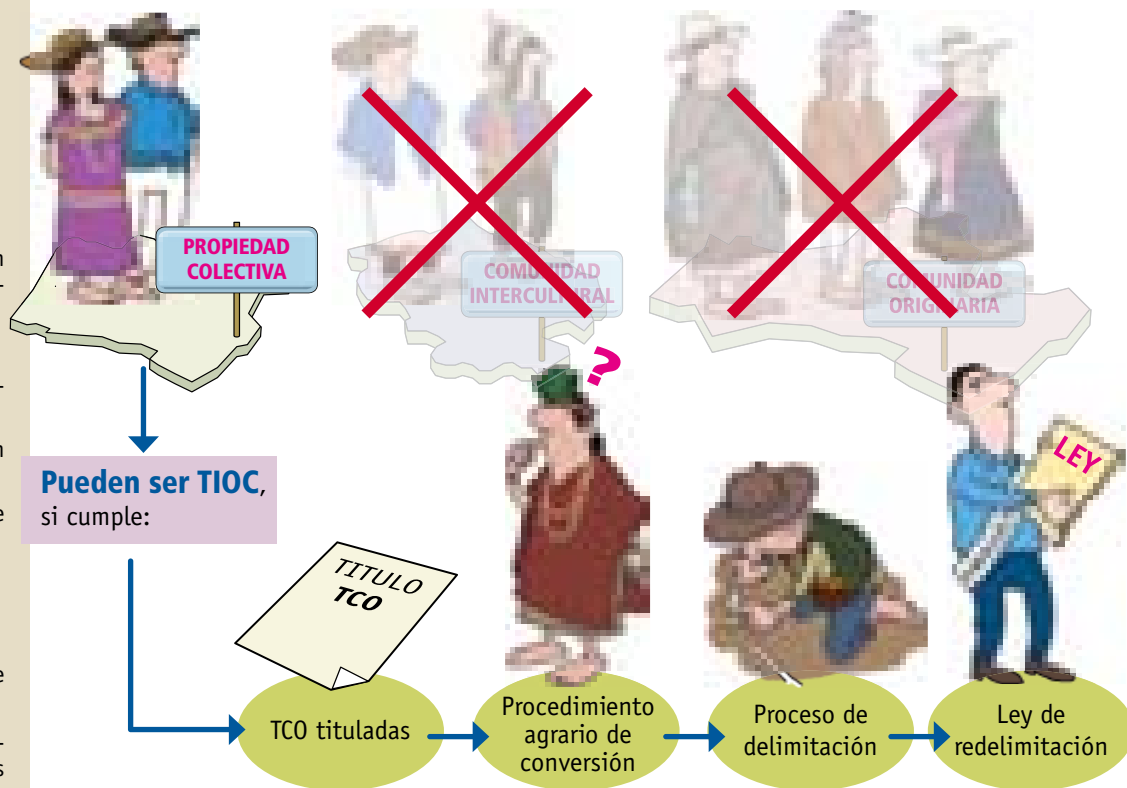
PROPIEDAD COLECTIVA

COMUNIDAD INTERCULTURAL

COMUNIDAD ORIGINARIA

?

LEY

Pueden ser TIOC, si cumple:

TITULO TCO

TCO tituladas

Procedimiento agrario de conversión

Proceso de delimitación

Ley de redelimitación